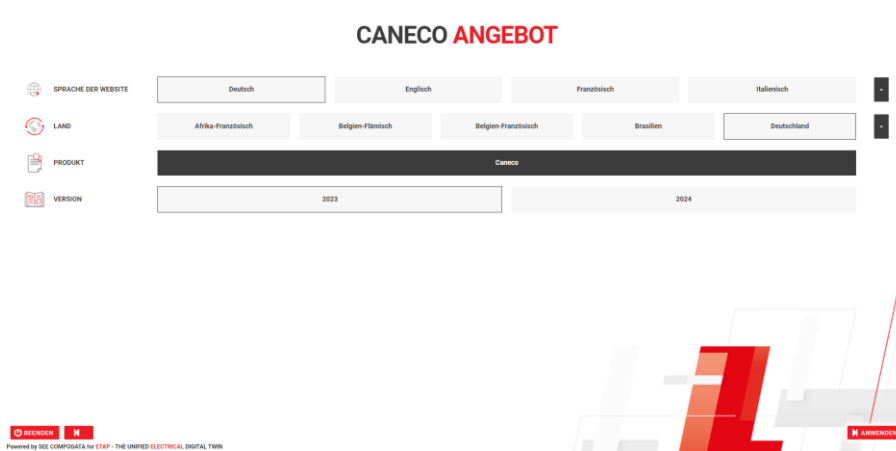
CANECO ANGEBOT

SPRACHE DER WEBSITE
Deutsch
Englisch
Französisch
Italienisch

LAND
Afrika-Französisch
Belgien-Flämisch
Belgien-Französisch
Brasilien
Deutschland

PRODUKT
Caneco

VERSION
2023
2024

BEENDEN

ANWENDEN

Powered by SEE COMPODATA for ETAP - THE UNIFIED ELECTRICAL DIGITAL TWIN